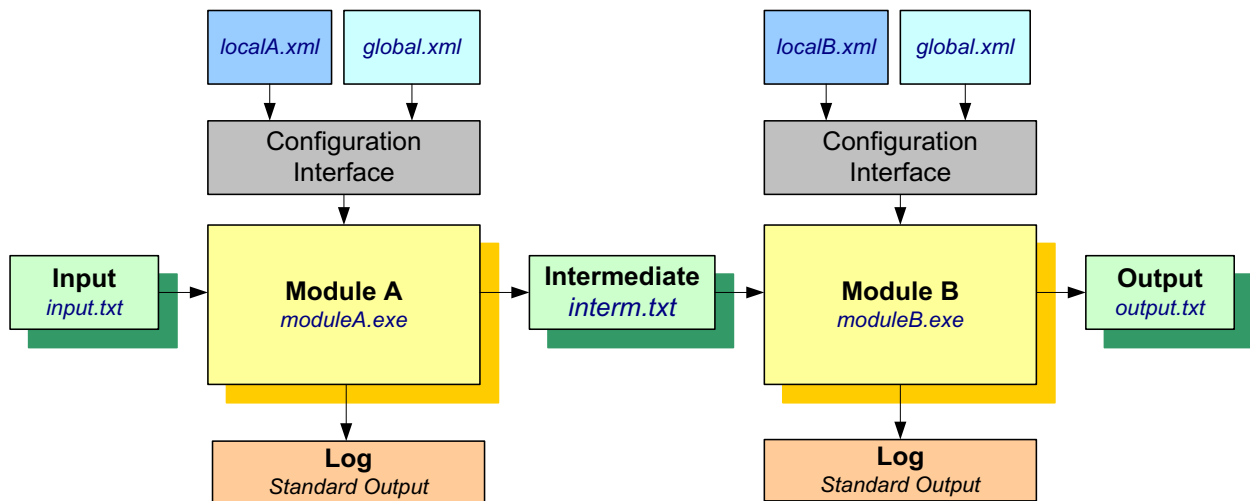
localA.xml

global.xml

Configuration Interface

Input
input.txt

Module A
moduleA.exe

Log
Standard Output

Intermediate
interm.txt

localB.xml

global.xml

Configuration Interface

Module B
moduleB.exe

Output
output.txt

Log
Standard Output